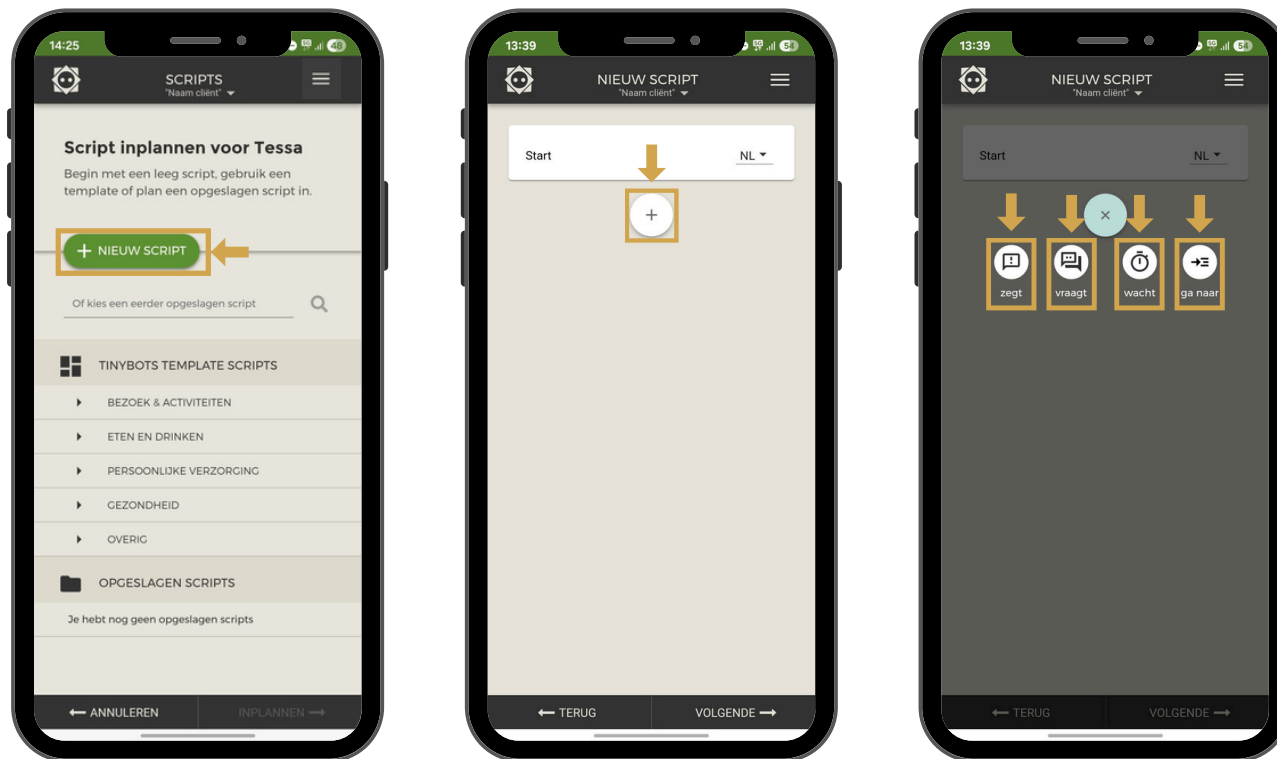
14:25

SCRIPTS
"Naam cliënt"

Script inplannen voor Tessa
Begin met een leeg script, gebruik een template of plan een opgeslagen script in.

+ NIEUW SCRIPT

Of kies een eerder opgeslagen script

TINYBOTS TEMPLATE SCRIPTS
BEZOEK & ACTIVITEITEN
ETEN EN DRINKEN
PERSOONLIJKE VERZORGING
GEZONDHEID
OVERIG

OPGESLAGEN SCRIPTS
Je hebt nog geen opgeslagen scripts

ANNULEREN
INPLANNEN

13:39

NIEUW SCRIPT
"Naam cliënt"

Start
NL

+

TERUG
VOLGENDE

13:39

NIEUW SCRIPT
"Naam cliënt"

Start
NL

×

zegt
vraagt
wacht
ga naar

TERUG
VOLGENDE